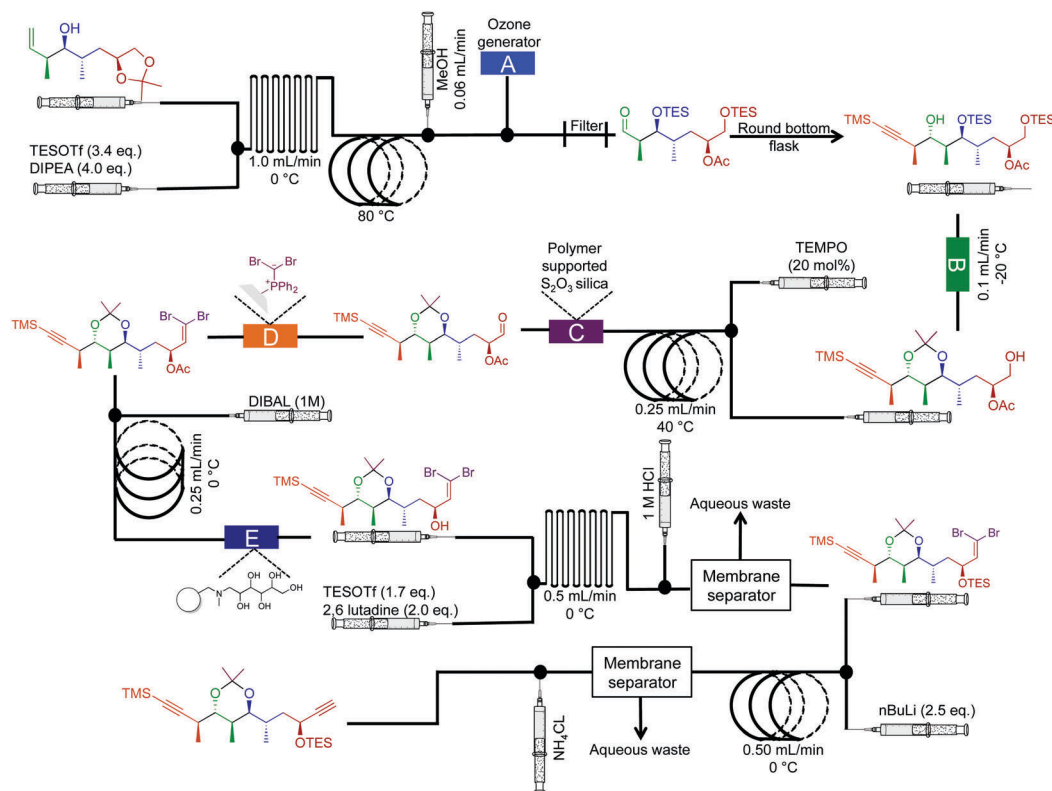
OH
O
O
TESOTf (3.4 eq.)
DIPEA (4.0 eq.)
1.0 mL/min
0 °C
80 °C
MeOH
0.06 mL/min
Ozone generator
A
Filter
O
OTES
OTES
OAc
Round bottom flask
TMS
OH
OTES
OTES
OAc
B
0.1 mL/min
-20 °C
Br
Br
$\overset{+}{P}Ph_2$
D
TMS
O
O
Br
Br
OAc
TMS
O
O
O
OAc
Polymer supported $S_2O_3$ silica
C
TEMPO
(20 mol%)
0.25 mL/min
40 °C
TMS
O
O
OH
OAc
DIBAL (1M)
0.25 mL/min
0 °C
E
N
OH
OH
OH
OH
OH
TMS
O
O
Br
Br
OH
TESOTf (1.7 eq.)
2,6 lutadine (2.0 eq.)
0.5 mL/min
0 °C
1 M HCl
Aqueous waste
Membrane separator
TMS
O
O
Br
Br
OTES
TMS
O
O
OTES
$NH_4CL$
Membrane separator
Aqueous waste
0.50 mL/min
0 °C
nBuLi (2.5 eq.)